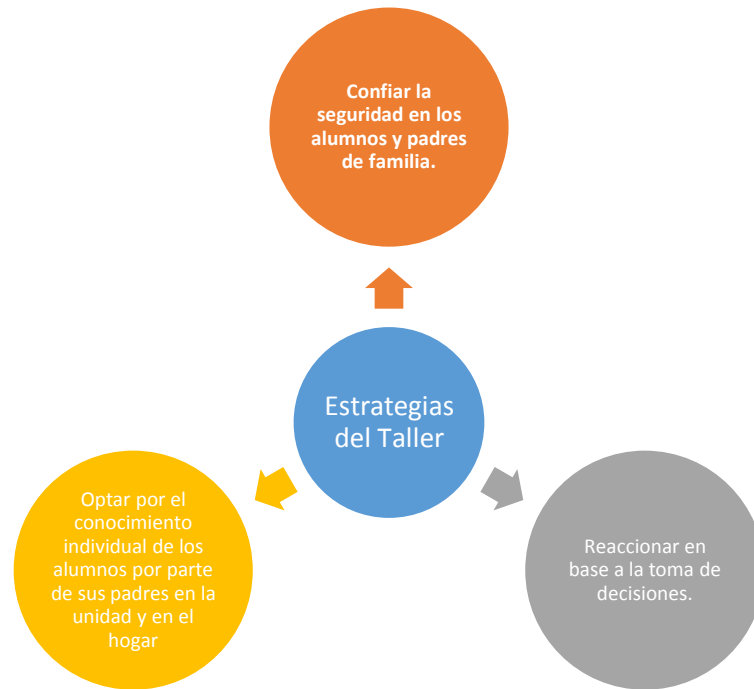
Confiar la seguridad en los alumnos y padres de familia.

Estrategias del Taller

Optar por el conocimiento individual de los alumnos por parte de sus padres en la unidad y en el hogar

Reaccionar en base a la toma de decisiones.